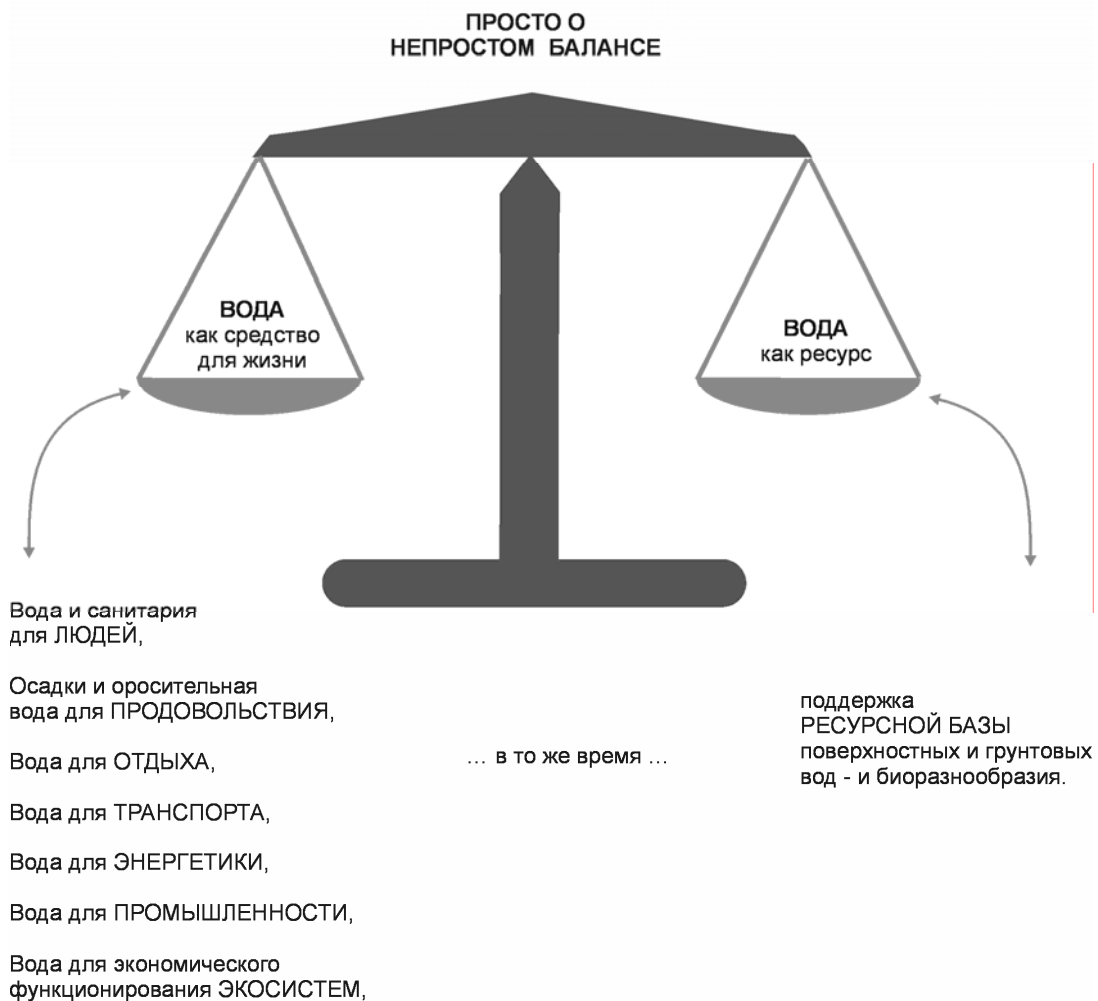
ПРОСТО О НЕПРОСТОМ БАЛАНСЕ

ВОДА
как средство для жизни

ВОДА
как ресурс

Вода и санитария для ЛЮДЕЙ,

Осадки и оросительная вода для ПРОДОВОЛЬСТВИЯ,

Вода для ОТДЫХА,

Вода для ТРАНСПОРТА,

Вода для ЭНЕРГЕТИКИ,

Вода для ПРОМЫШЛЕННОСТИ,

Вода для экономического функционирования ЭКОСИСТЕМ,

… в то же время …

поддержка РЕСУРСНОЙ БАЗЫ поверхностных и грунтовых вод - и биоразнообразия.